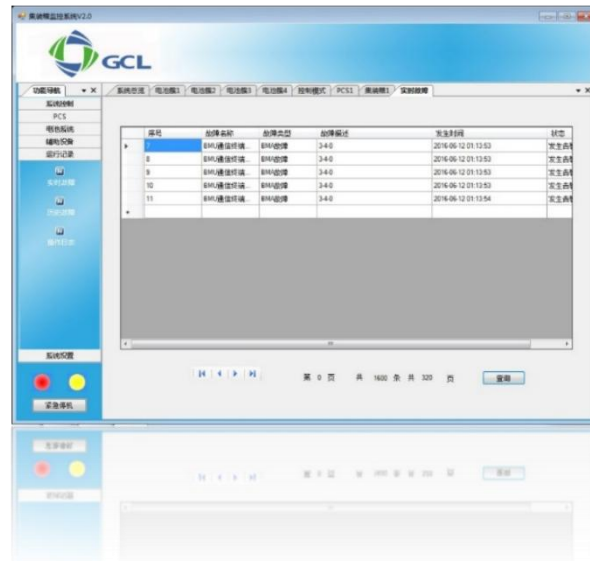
集装箱监控系统V2.0

GCL

功能导航
系统控制
PCS
电池系统
辅助设备
运行记录
实时故障
历史故障
操作日志
系统设置
紧急停机

系统态图 | 电池簇1 | 电池簇2 | 电池簇3 | 电池簇4 | 控制模式 | PCS1 | 集装箱1 | 实时故障

| 序号 | 故障名称 | 故障类型 | 故障描述 | 发生时间 | 状态 |
|---|---|---|---|---|---|
| 7 | BMU通信终端... | BMU故障 | 3-4-0 | 2016-06-12 01:13:53 | 发生去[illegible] |
| 8 | BMU通信终端... | BMU故障 | 3-4-0 | 2016-06-12 01:13:53 | 发生去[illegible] |
| 9 | BMU通信终端... | BMU故障 | 3-4-0 | 2016-06-12 01:13:53 | 发生去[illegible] |
| 10 | BMU通信终端... | BMU故障 | 3-4-0 | 2016-06-12 01:13:53 | 发生去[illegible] |
| 11 | BMU通信终端... | BMU故障 | 3-4-0 | 2016-06-12 01:13:54 | 发生去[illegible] |

第 0 页 共 1600 条 共 320 页

查询